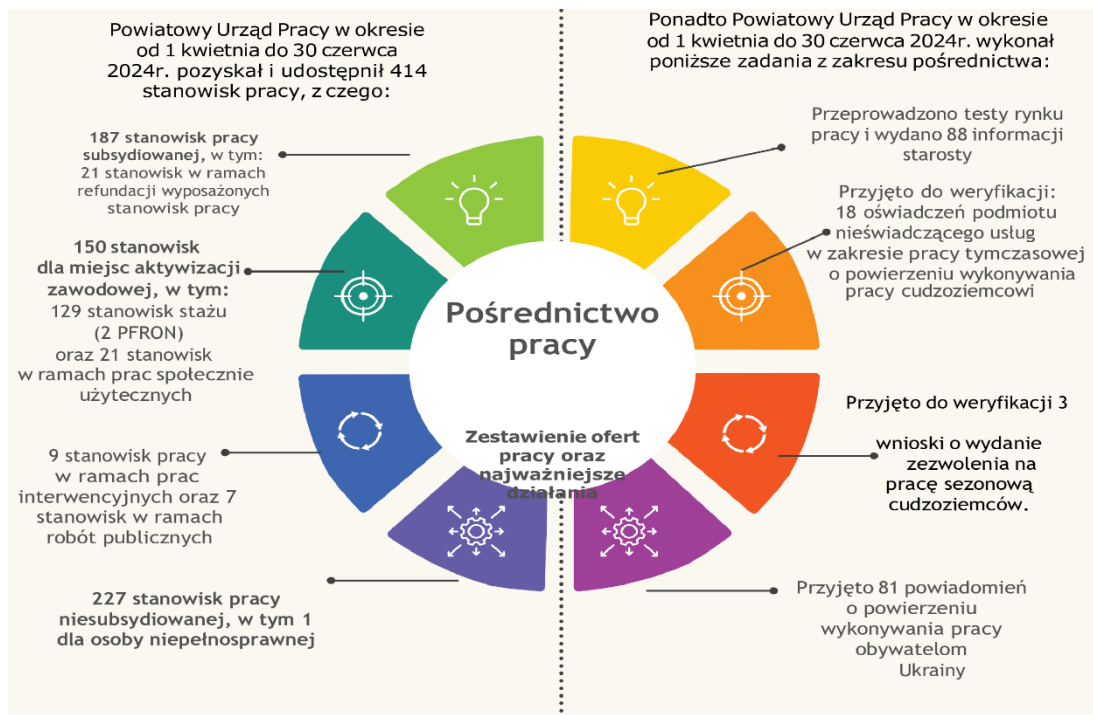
Powiatowy Urząd Pracy w okresie od 1 kwietnia do 30 czerwca 2024r. pozyskał i udostępnił 414 stanowisk pracy, z czego:

187 stanowisk pracy subsydiowanej, w tym: 21 stanowisk w ramach refundacji wyposażonych stanowisk pracy

150 stanowisk dla miejsc aktywizacji zawodowej, w tym: 129 stanowisk stażu (2 PFRON) oraz 21 stanowisk w ramach prac społecznie użytecznych

9 stanowisk pracy w ramach prac interwencyjnych oraz 7 stanowisk w ramach robót publicznych

227 stanowisk pracy niesubsydiowanej, w tym 1 dla osoby niepełnosprawnej

Pośrednictwo pracy

Zestawienie ofert pracy oraz najważniejsze działania

Ponadto Powiatowy Urząd Pracy w okresie od 1 kwietnia do 30 czerwca 2024r. wykonał poniższe zadania z zakresu pośrednictwa:

Przeprowadzono testy rynku pracy i wydano 88 informacji starosty

Przyjęto do weryfikacji: 18 oświadczeń podmiotu nieświadczącego usług w zakresie pracy tymczasowej o powierzeniu wykonywania pracy cudzoziemcowi

Przyjęto do weryfikacji 3

wnioski o wydanie zezwolenia na pracę sezonową cudzoziemców.

Przyjęto 81 powiadomień o powierzeniu wykonywania pracy obywatelom Ukrainy